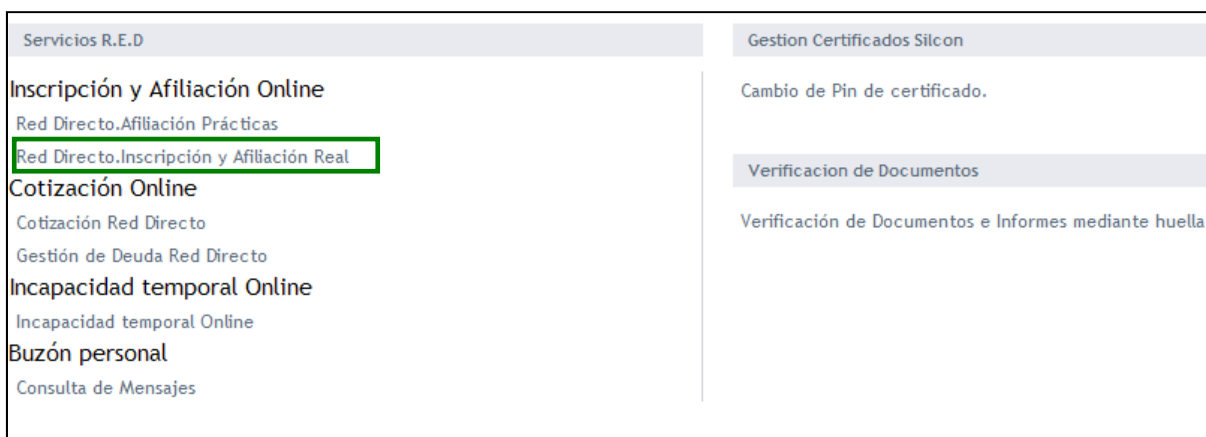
Servicios R.E.D

Inscripción y Afiliación Online

Red Directo.Afiliación Prácticas

Red Directo.Inscripción y Afiliación Real

Cotización Online

Cotización Red Directo

Gestión de Deuda Red Directo

Incapacidad temporal Online

Incapacidad temporal Online

Buzón personal

Consulta de Mensajes

Gestion Certificados Silcon

Cambio de Pin de certificado.

Verificacion de Documentos

Verificación de Documentos e Informes mediante huella